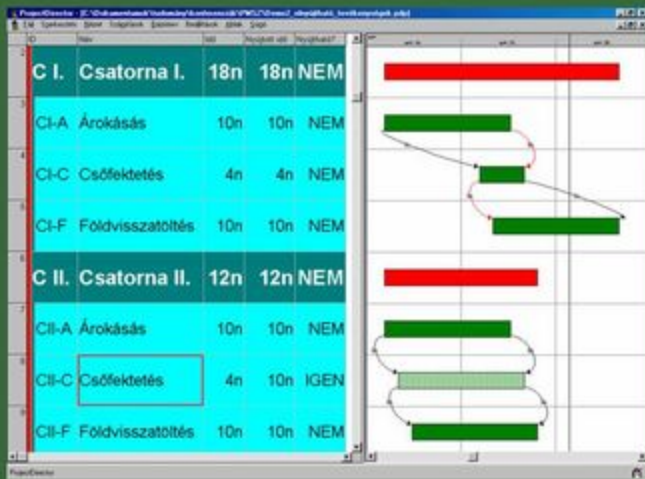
ProjectDirector - [C:\Dokumentumok\...]

Fájl Szerkesztés Nézet Feladatok Eszközök Beállítások Ablak Súgó

| ID | Név | Idő | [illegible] | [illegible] |
|---|---|---|---|---|
| C I. | Csatorna I. | 18n | 18n | NEM |
| CI-A | Árokásás | 10n | 10n | NEM |
| CI-C | Csőfektetés | 4n | 4n | NEM |
| CI-F | Földvisszatöltés | 10n | 10n | NEM |
| C II. | Csatorna II. | 12n | 12n | NEM |
| CII-A | Árokásás | 10n | 10n | NEM |
| CII-C | Csőfektetés | 4n | 10n | IGEN |
| CII-F | Földvisszatöltés | 10n | 10n | NEM |

ProjectDirector